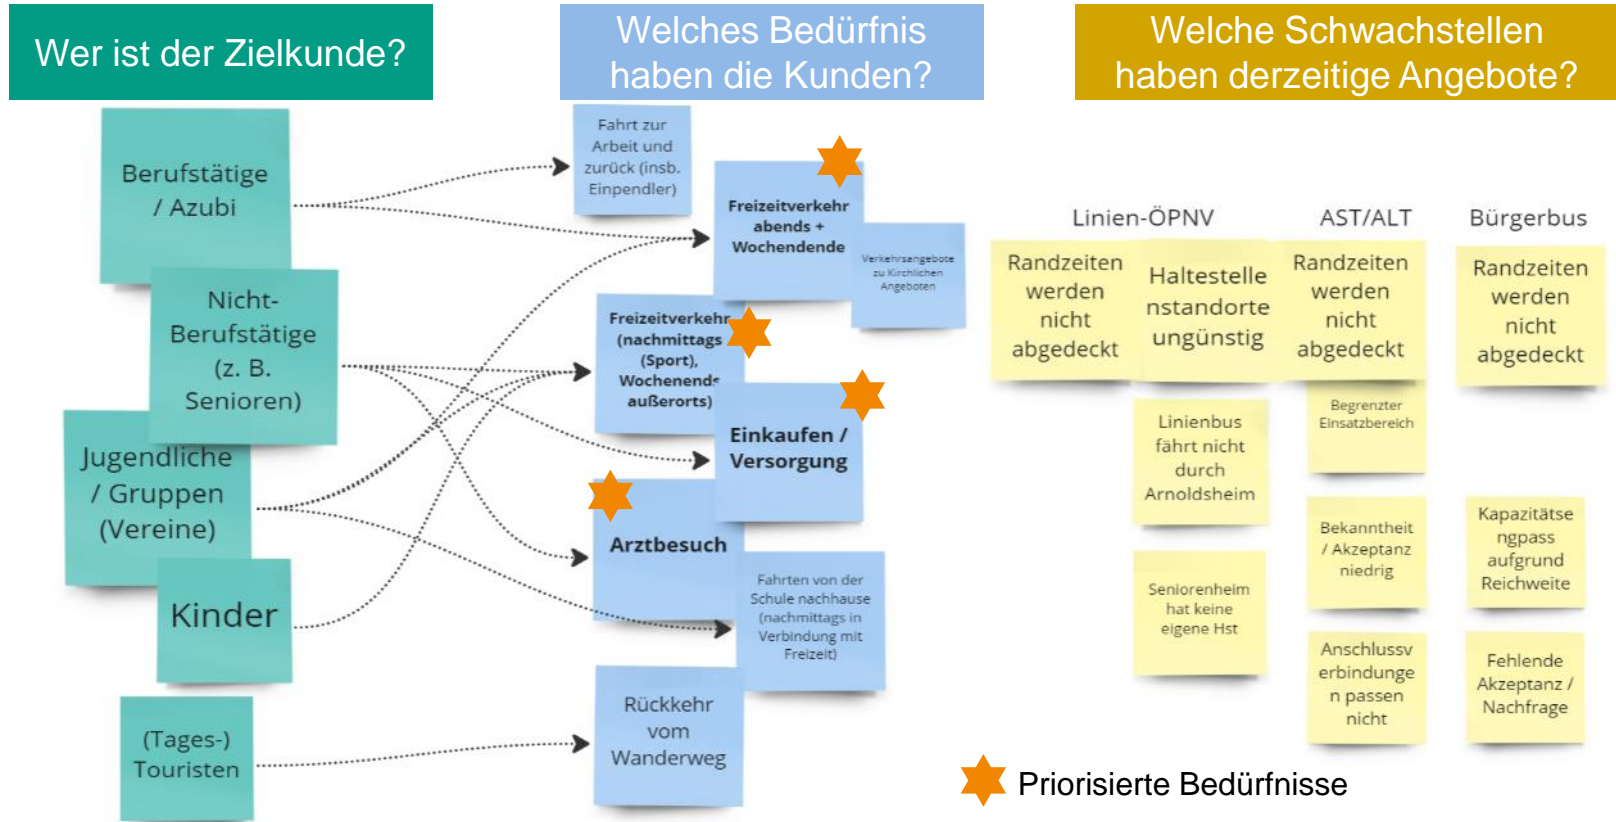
Wer ist der Zielkunde?

Welches Bedürfnis haben die Kunden?

Welche Schwachstellen haben derzeitige Angebote?

Berufstätige / Azubi

Nicht-Berufstätige (z. B. Senioren)

Jugendliche / Gruppen (Vereine)

Kinder

(Tages-) Touristen

Fahrt zur Arbeit und zurück (insb. Einpendler)

Freizeitverkehr abends + Wochendende

Verkehrsangebote zu Kirchlichen Angeboten

Freizeitverkehr (nachmittags (Sport), Wochenende außerorts)

Einkaufen / Versorgung

Arztbesuch

Fahrten von der Schule nachhause (nachmittags in Verbindung mit Freizeit)

Rückkehr vom Wanderweg

Linien-ÖPNV

AST/ALT

Bürgerbus

Randzeiten werden nicht abgedeckt

Haltestelle nstandorte ungünstig

Randzeiten werden nicht abgedeckt

Randzeiten werden nicht abgedeckt

Linienbus fährt nicht durch Arnoldsheim

Begrenzter Einsatzbereich

Seniorenheim hat keine eigene Hst

Bekanntheit / Akzeptanz niedrig

Kapazitätse ngpass aufgrund Reichweite

Anschlussv erbindunge n passen nicht

Fehlende Akzeptanz / Nachfrage

Priorisierte Bedürfnisse